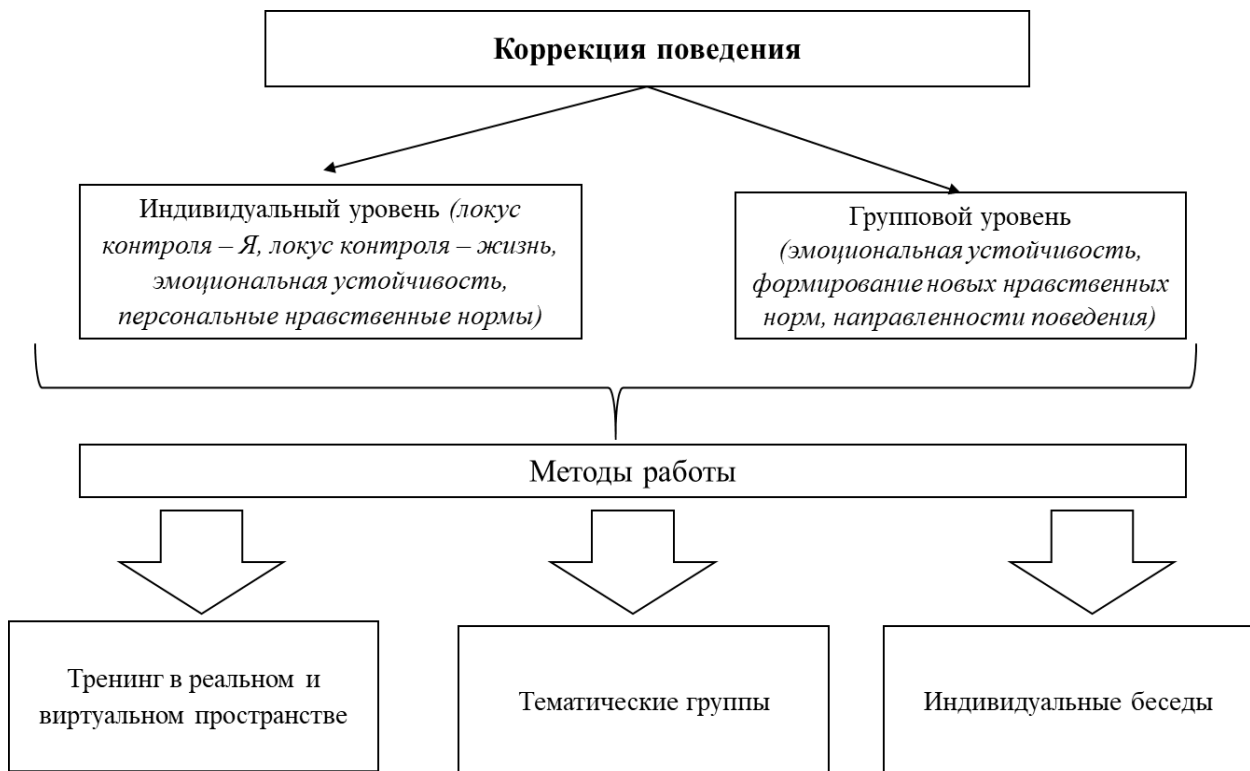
**Коррекция поведения**

Индивидуальный уровень *(локус контроля – Я, локус контроля – жизнь, эмоциональная устойчивость, персональные нравственные нормы)*

Групповой уровень *(эмоциональная устойчивость, формирование новых нравственных норм, направленности поведения)*

Методы работы

Тренинг в реальном и виртуальном пространстве

Тематические группы

Индивидуальные беседы